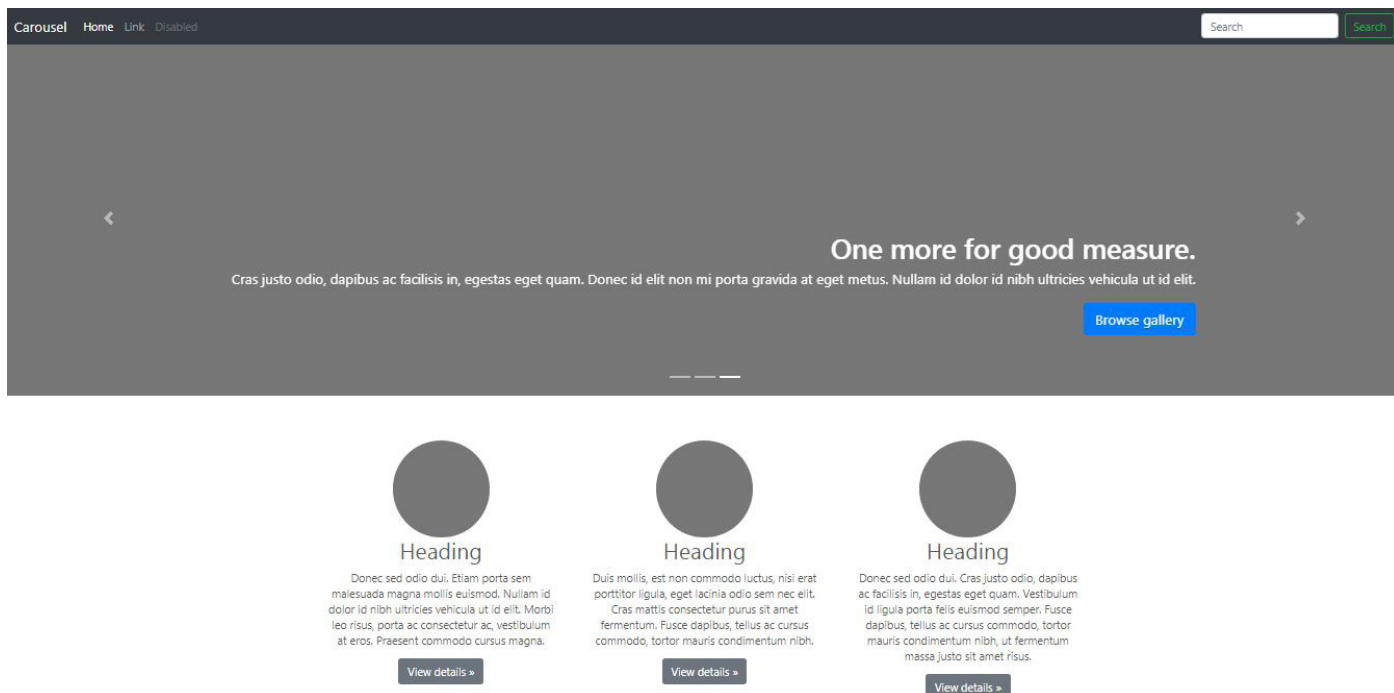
Carousel Home Link Disabled

Search Search

One more for good measure.

Cras justo odio, dapibus ac facilisis in, egestas eget quam. Donec id elit non mi porta gravida at eget metus. Nullam id dolor id nibh ultricies vehicula ut id elit.

Browse gallery

Heading

Donec sed odio dui. Etiam porta sem malesuada magna mollis euismod. Nullam id dolor id nibh ultricies vehicula ut id elit. Morbi leo risus, porta ac consectetur ac, vestibulum at eros. Praesent commodo cursus magna.

View details »

Heading

Duis mollis, est non commodo luctus, nisi erat porttitor ligula, eget lacinia odio sem nec elit. Cras mattis consectetur purus sit amet fermentum. Fusce dapibus, tellus ac cursus commodo, tortor mauris condimentum nibh.

View details »

Heading

Donec sed odio dui. Cras justo odio, dapibus ac facilisis in, egestas eget quam. Vestibulum id ligula porta felis euismod semper. Fusce dapibus, tellus ac cursus commodo, tortor mauris condimentum nibh, ut fermentum massa justo sit amet risus.

View details »